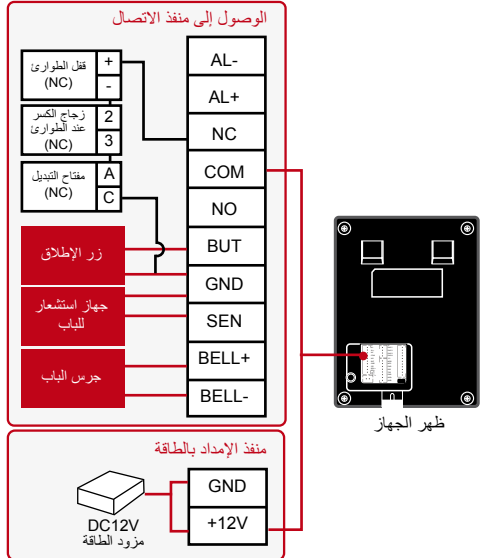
الوصول إلى منفذ الاتصال

قفل الطوارئ (NC)
+
-
زجاج الكسر عند الطوارئ (NC)
2
3
مفتاح التبديل (NC)
A
C
زر الإطلاق
جهاز استشعار للباب
جرس الباب

AL-
AL+
NC
COM
NO
BUT
GND
SEN
BELL+
BELL-

ظهر الجهاز

منفذ الإمداد بالطاقة
GND
+12V
DC12V
مزود الطاقة